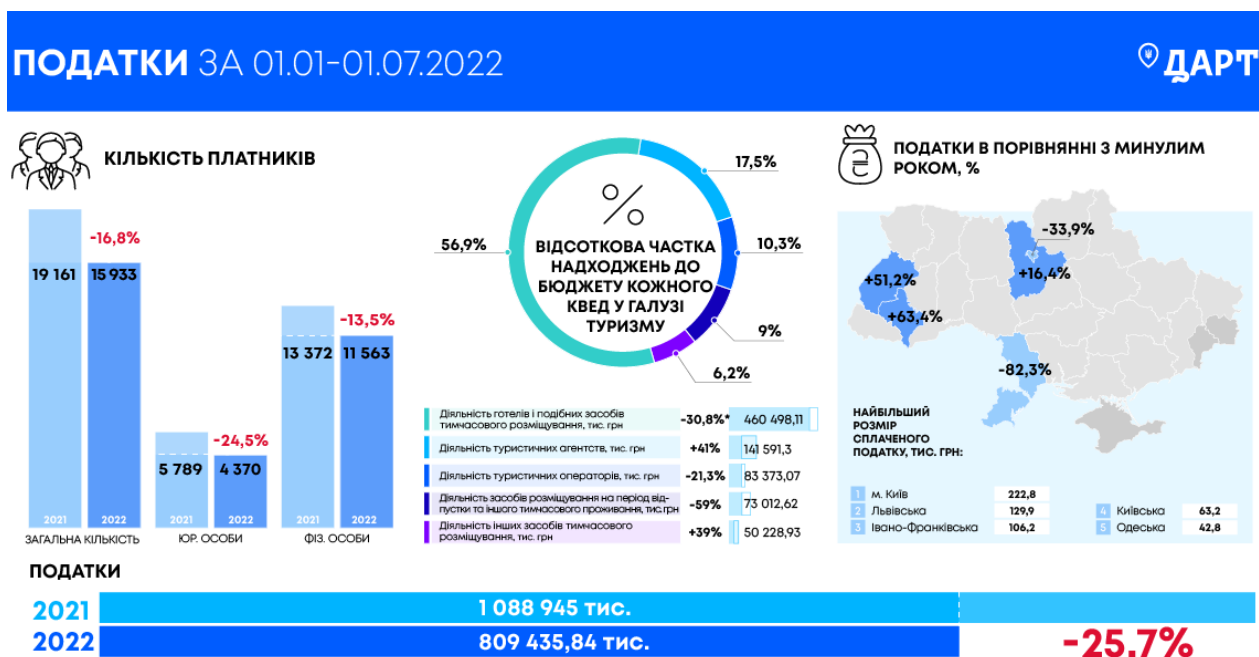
ПОДАТКИ ЗА 01.01-01.07.2022

ДАРТ

КІЛЬКІСТЬ ПЛАТНИКІВ

-16,8%

19 161 | 15 933

2021 | 2022

ЗАГАЛЬНА КІЛЬКІСТЬ

-24,5%

5 789 | 4 370

2021 | 2022

ЮР. ОСОБИ

-13,5%

13 372 | 11 563

2021 | 2022

ФІЗ. ОСОБИ

ВІДСОТКОВА ЧАСТКА НАДХОДЖЕНЬ ДО БЮДЖЕТУ КОЖНОГО КВЕД У ГАЛУЗІ ТУРИЗМУ

56,9%

17,5%

10,3%

9%

6,2%

| Діяльність готелів і подібних засобів тимчасового розміщування, тис. грн | -30,8%* | 460 498,11 |
|---|---|---|
| Діяльність туристичних агентств, тис. грн | +41% | 141 591,3 |
| Діяльність туристичних операторів, тис. грн | -21,3% | 83 373,07 |
| Діяльність засобів розміщування на період відпустки та іншого тимчасового проживання, тис.грн | -59% | 73 012,62 |
| Діяльність інших засобів тимчасового розміщування, тис. грн | +39% | 50 228,93 |

ПОДАТКИ В ПОРІВНЯННІ З МИНУЛИМ РОКОМ, %

-33,9%

+51,2%

+16,4%

+63,4%

-82,3%

НАЙБІЛЬШИЙ РОЗМІР СПЛАЧЕНОГО ПОДАТКУ, ТИС. ГРН:

1 м. Київ 222,8
2 Львівська 129,9
3 Івано-Франківська 106,2
4 Київська 63,2
5 Одеська 42,8

ПОДАТКИ

2021 1 088 945 тис.

2022 809 435,84 тис.

-25.7%